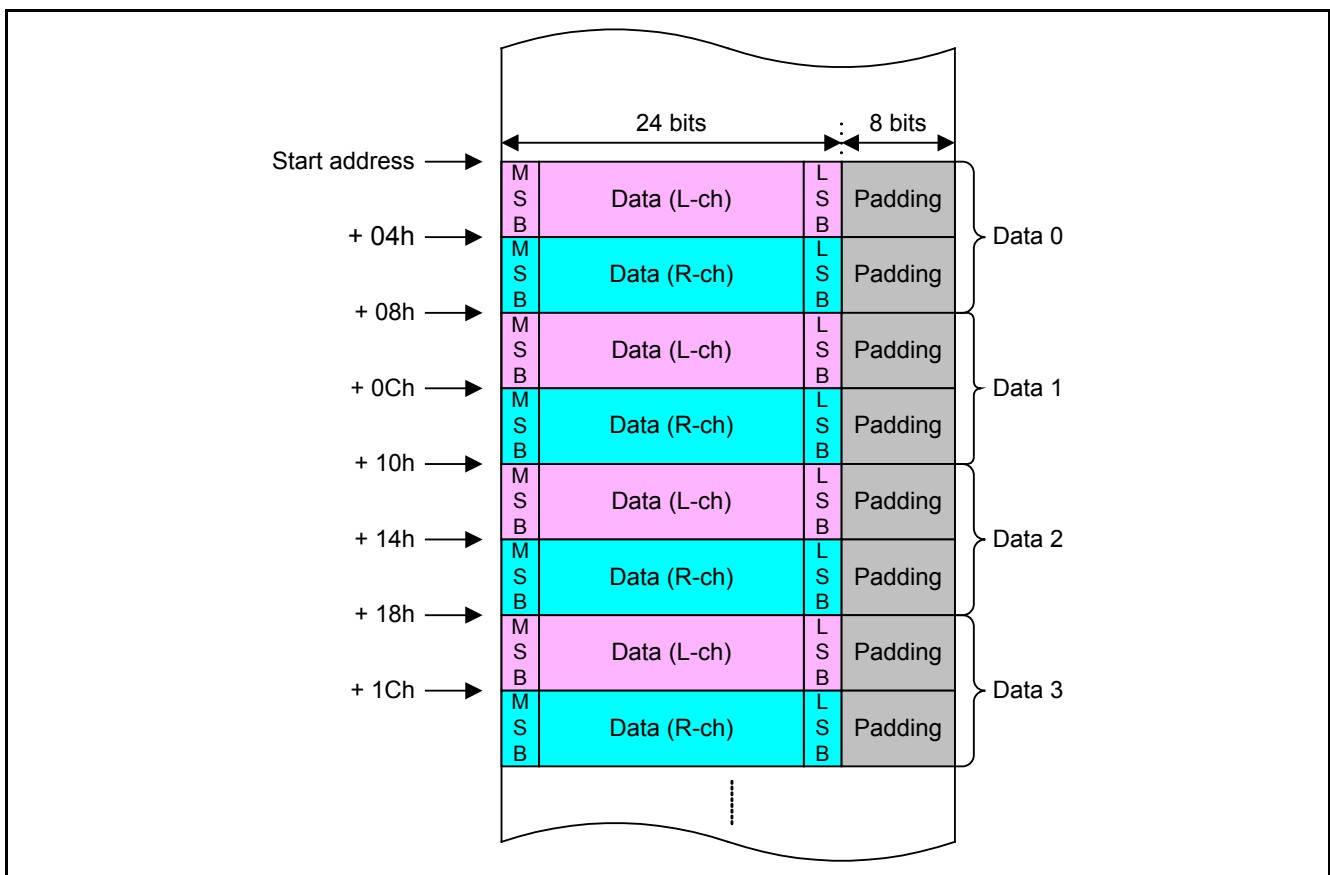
24 bits
8 bits

Start address
+ 04h
+ 08h
+ 0Ch
+ 10h
+ 14h
+ 18h
+ 1Ch

| MSB | Data (L-ch) | LSB | Padding |
|---|---|---|---|
| MSB | Data (R-ch) | LSB | Padding |
| MSB | Data (L-ch) | LSB | Padding |
| MSB | Data (R-ch) | LSB | Padding |
| MSB | Data (L-ch) | LSB | Padding |
| MSB | Data (R-ch) | LSB | Padding |
| MSB | Data (L-ch) | LSB | Padding |
| MSB | Data (R-ch) | LSB | Padding |

Data 0
Data 1
Data 2
Data 3